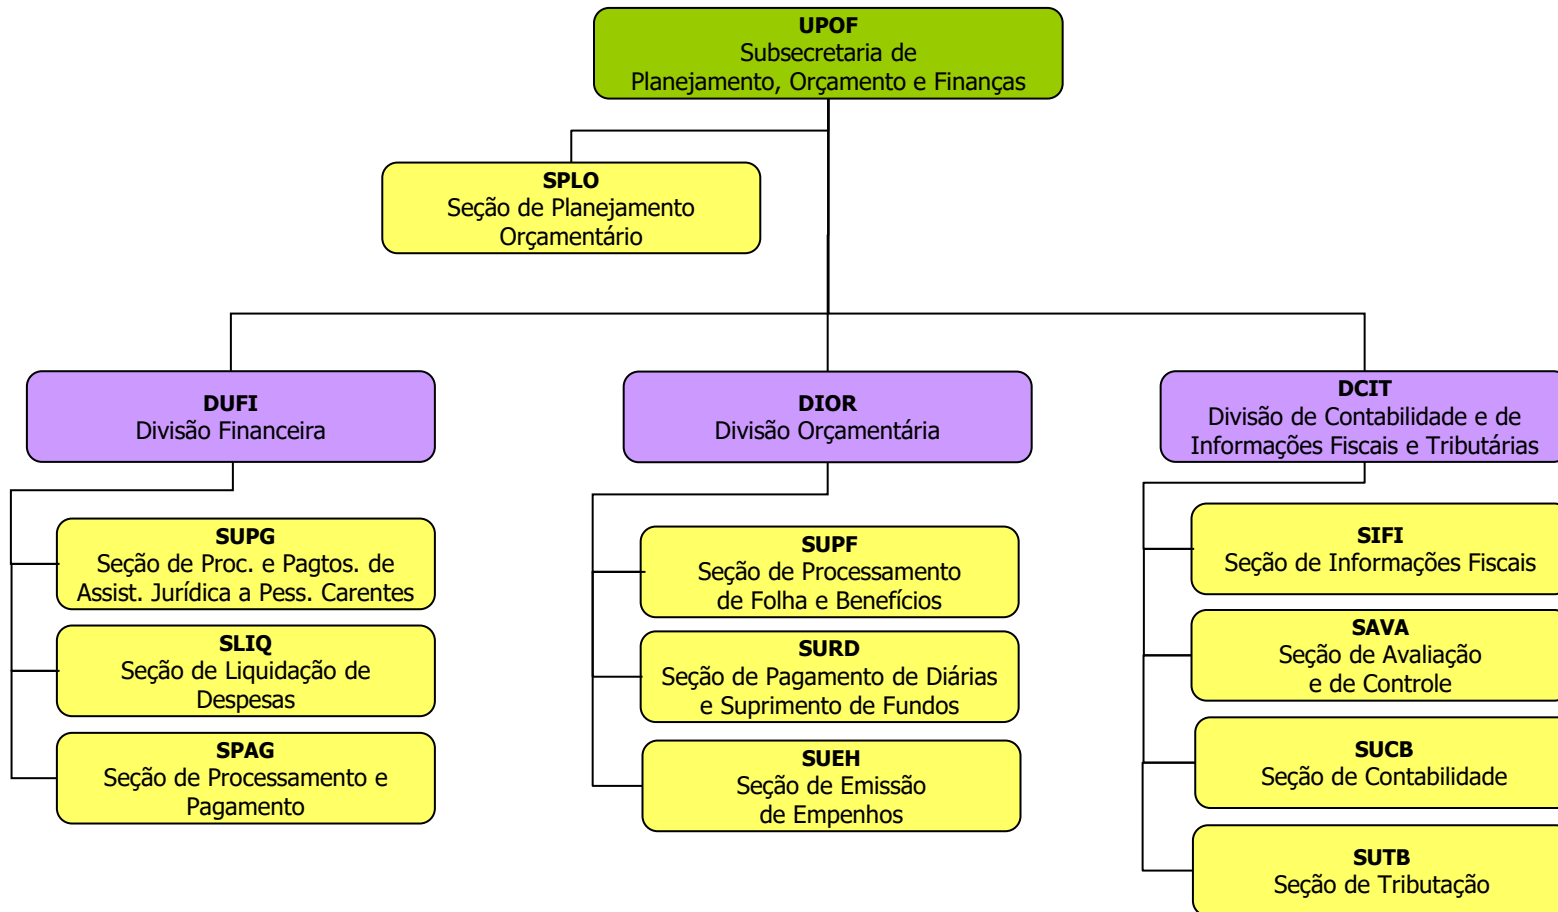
**UPOF**
Subsecretaria de Planejamento, Orçamento e Finanças

**SPLO**
Seção de Planejamento Orçamentário

**DUFI**
Divisão Financeira

**SUPG**
Seção de Proc. e Pagtos. de Assist. Jurídica a Pess. Carentes

**SLIQ**
Seção de Liquidação de Despesas

**SPAG**
Seção de Processamento e Pagamento

**DIOR**
Divisão Orçamentária

**SUPF**
Seção de Processamento de Folha e Benefícios

**SURD**
Seção de Pagamento de Diárias e Suprimento de Fundos

**SUEH**
Seção de Emissão de Empenhos

**DCIT**
Divisão de Contabilidade e de Informações Fiscais e Tributárias

**SIFI**
Seção de Informações Fiscais

**SAVA**
Seção de Avaliação e de Controle

**SUCB**
Seção de Contabilidade

**SUTB**
Seção de Tributação